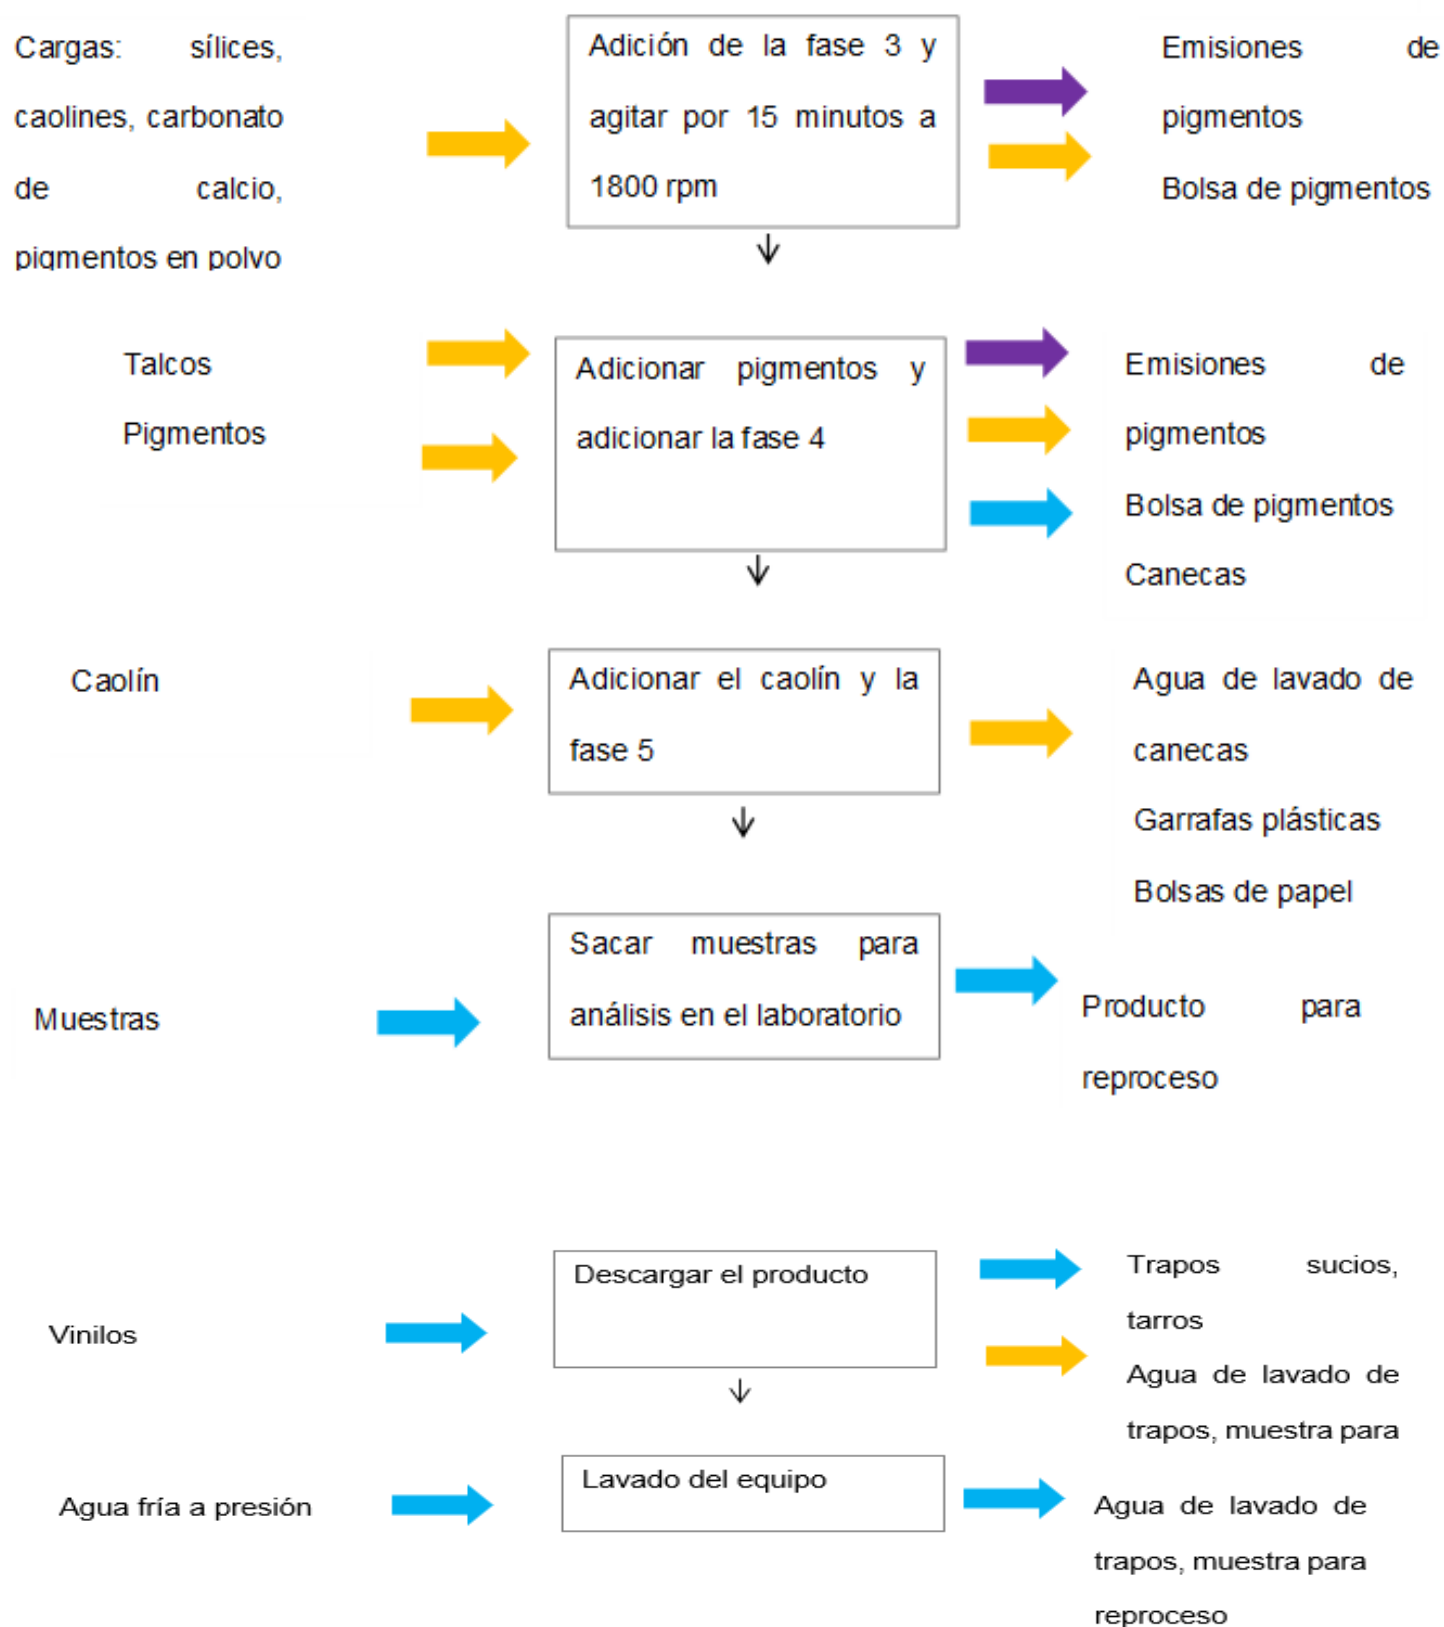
Cargas: sílices, caolines, carbonato de calcio, pigmentos en polvo

Adición de la fase 3 y agitar por 15 minutos a 1800 rpm

Emisiones de pigmentos
Bolsa de pigmentos

Talcos
Pigmentos

Adicionar pigmentos y adicionar la fase 4

Emisiones de pigmentos
Bolsa de pigmentos
Canecas

Caolín

Adicionar el caolín y la fase 5

Agua de lavado de canecas
Garrafas plásticas
Bolsas de papel

Muestras

Sacar muestras para análisis en el laboratorio

Producto para reproceso

Vinilos

Descargar el producto

Trapos sucios, tarros
Agua de lavado de trapos, muestra para

Agua fría a presión

Lavado del equipo

Agua de lavado de trapos, muestra para reproceso